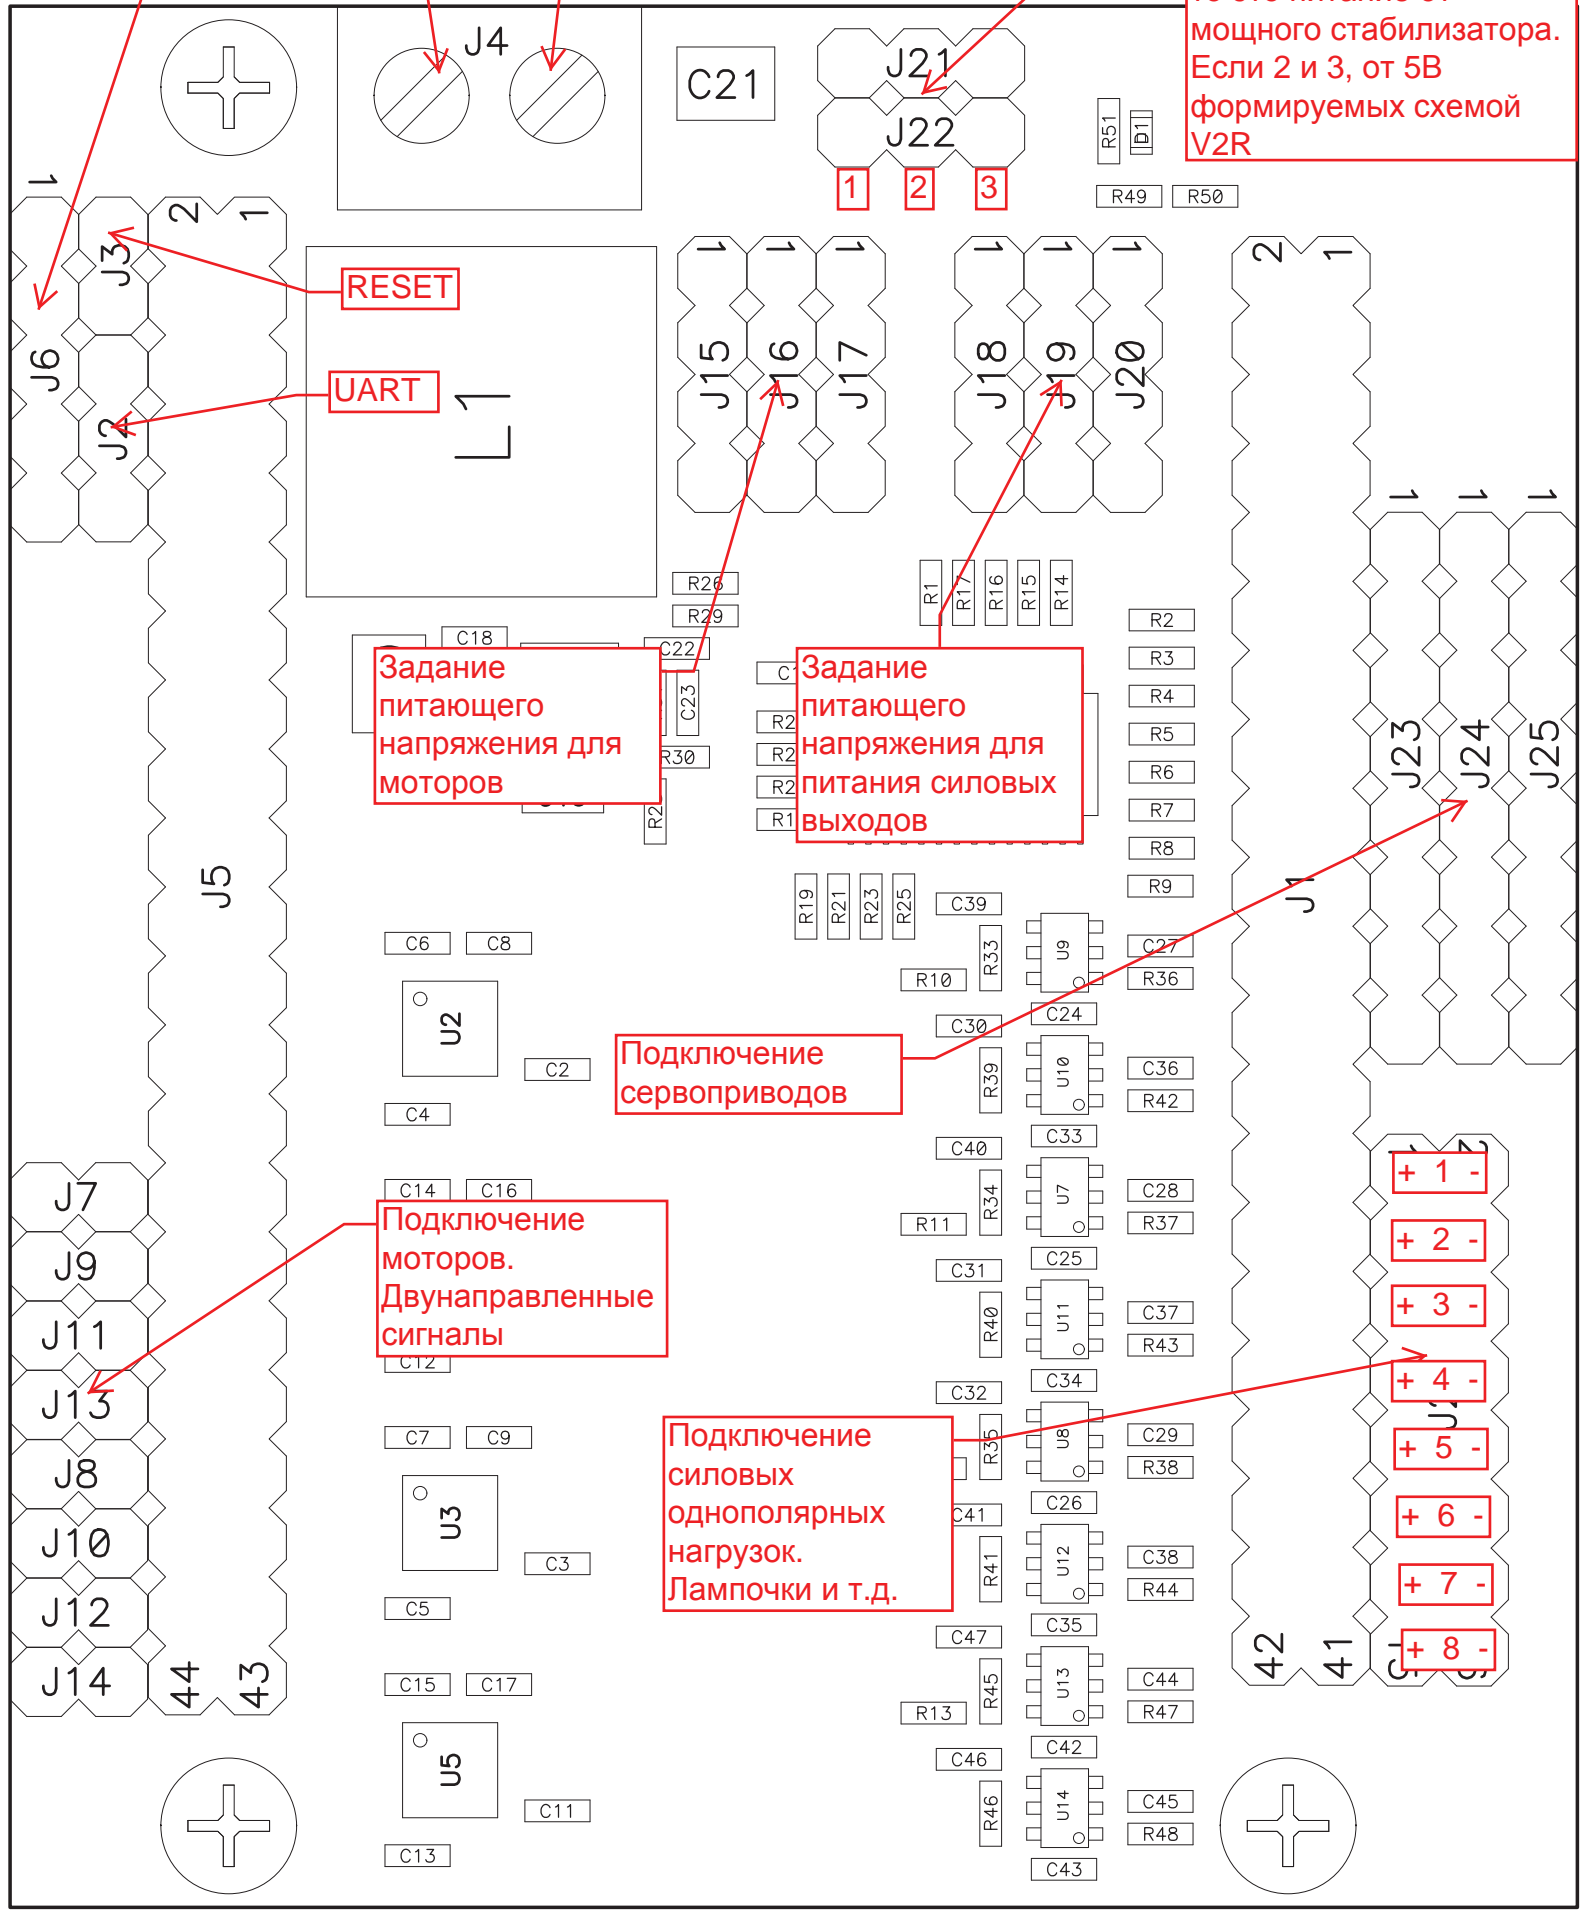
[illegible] мощного стабилизатора. Если 2 и 3, от 5В формируемых схемой V2R

J4
C21
J21
J22
1 2 3
R51
D1
R49 R50

1
2 1
J3
J6
RESET
UART
J2
L1
J15 J16 J17
J18 J19 J20
2 1
1 1 1
J5
R26
R29
C18
C22
C23
R30
Задание питающего напряжения для моторов
Задание питающего напряжения для питания силовых выходов
R1 R17 R16 R15 R14
R2 R3 R4 R5 R6 R7 R8 R9
J23 J24 J25
J1
R19 R21 R23 R25
C39
R33
U9
C27
R36
R10
C6 C8
U2
C2
C4
C30
C24
Подключение сервоприводов
R39
U10
C36
R42
C33
C40
R34
U7
C28
R37
R11
C25
C31
R40
U11
C37
R43
C34
C32
R35
U8
C29
R38
C14 C16
Подключение моторов. Двунаправленные сигналы
C12
J7
J9
J11
J13
J8
J10
J12
J14
44 43
C7 C9
U3
C3
C5
C15 C17
U5
C11
C13
Подключение силовых однополярных нагрузок. Лампочки и т.д.
C41
R41
U12
C38
R44
C26
C35
C47
R45
U13
C44
R47
R13
C46
C42
R46
U14
C45
R48
C43
+ 1 -
+ 2 -
+ 3 -
+ 4 -
+ 5 -
+ 6 -
+ 7 -
+ 8 -
42 41